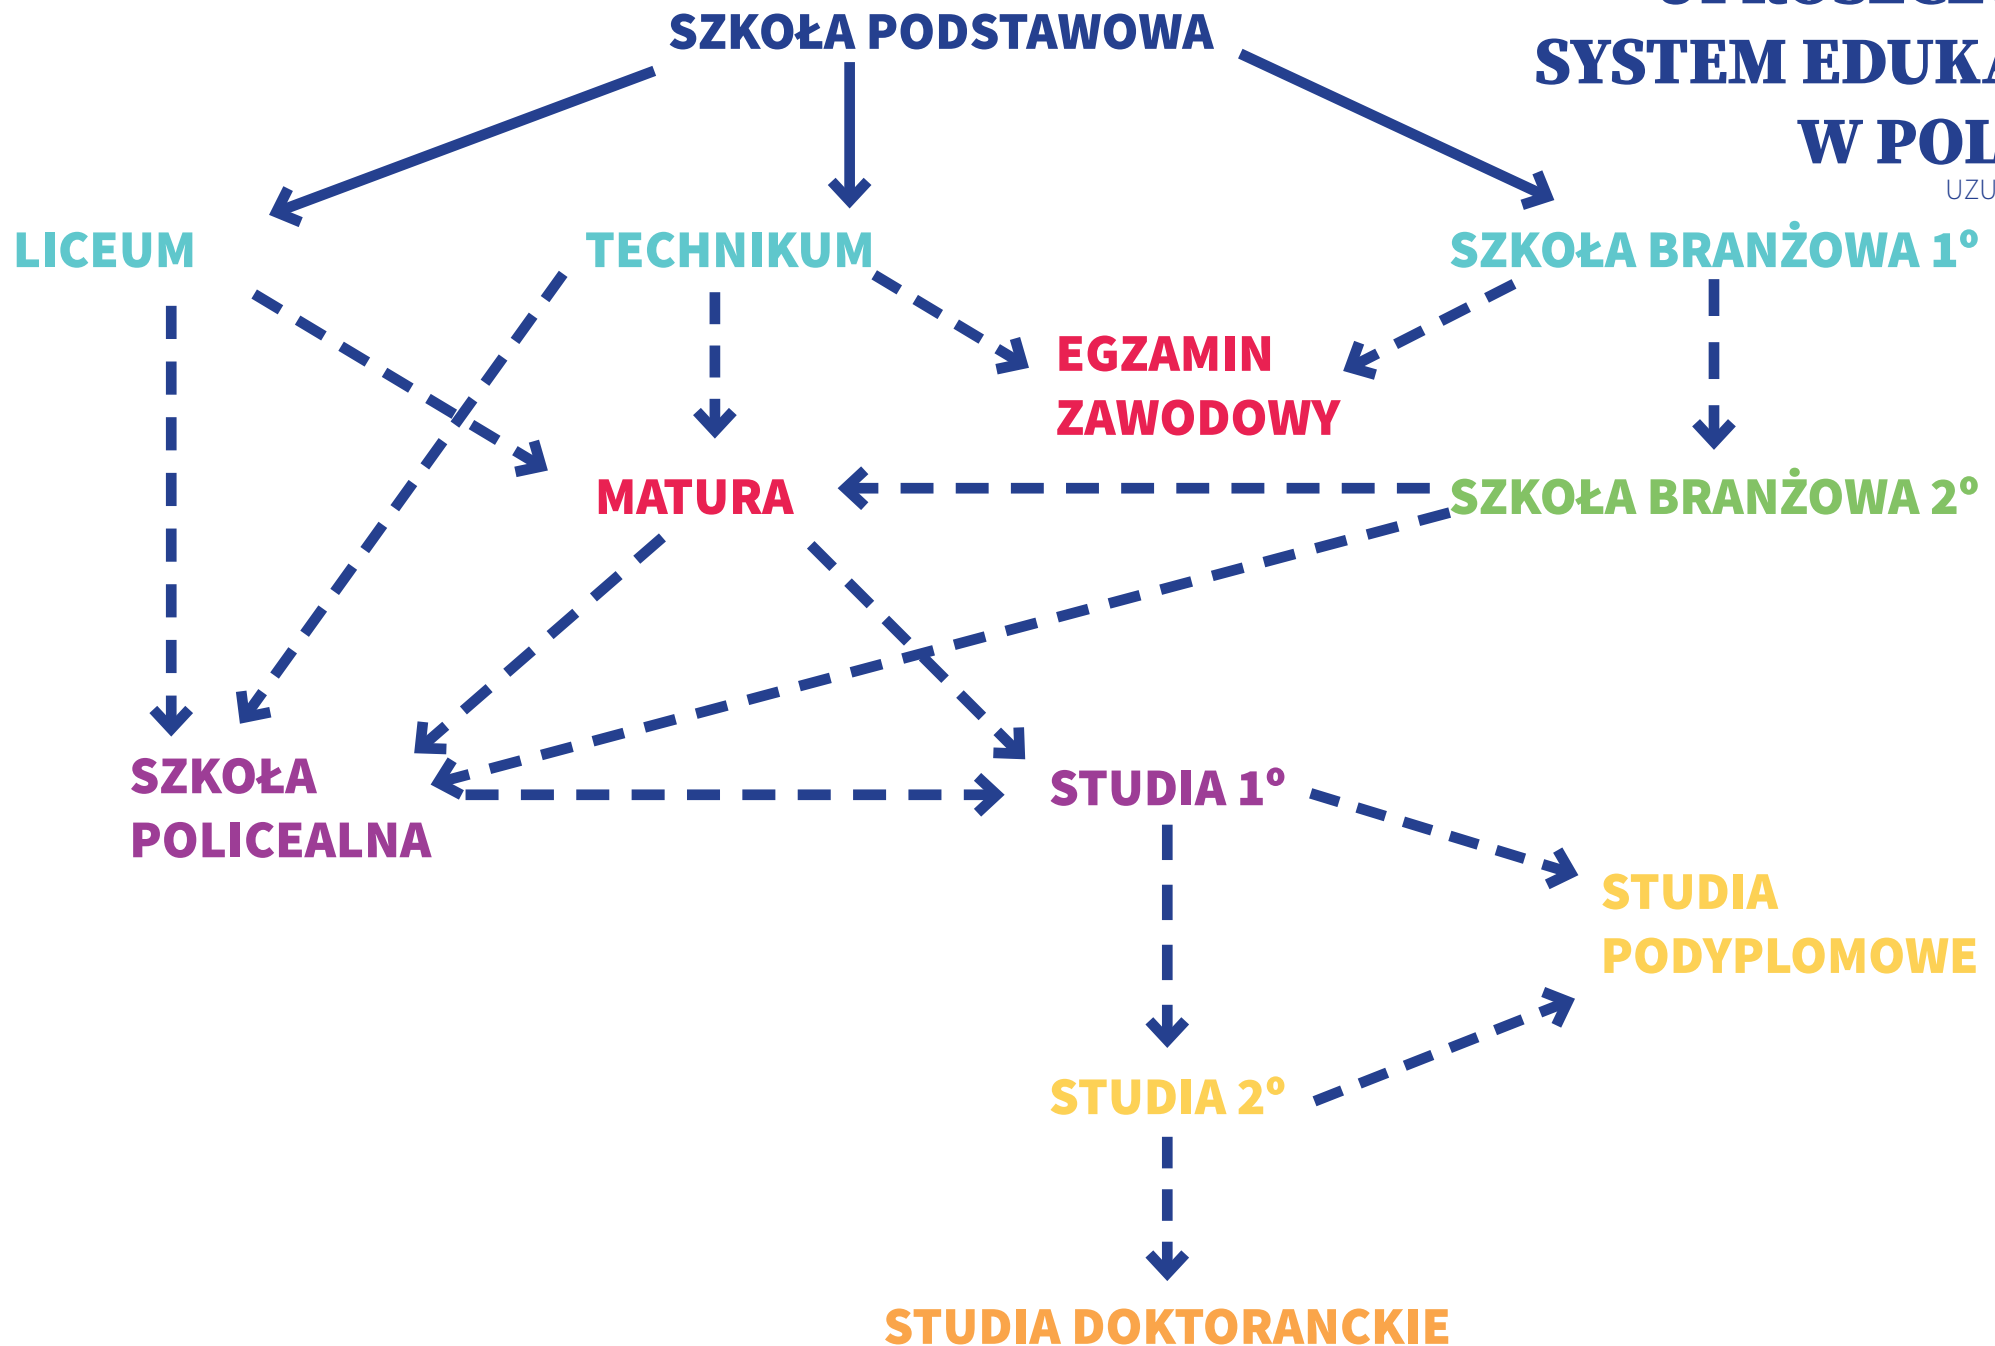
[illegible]
SYSTEM EDUKA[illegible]
W POL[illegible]
UZU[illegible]

SZKOŁA PODSTAWOWA

LICEUM

TECHNIKUM

SZKOŁA BRANŻOWA 1º

EGZAMIN ZAWODOWY

MATURA

SZKOŁA BRANŻOWA 2º

SZKOŁA POLICEALNA

STUDIA 1º

STUDIA PODYPLOMOWE

STUDIA 2º

STUDIA DOKTORANCKIE